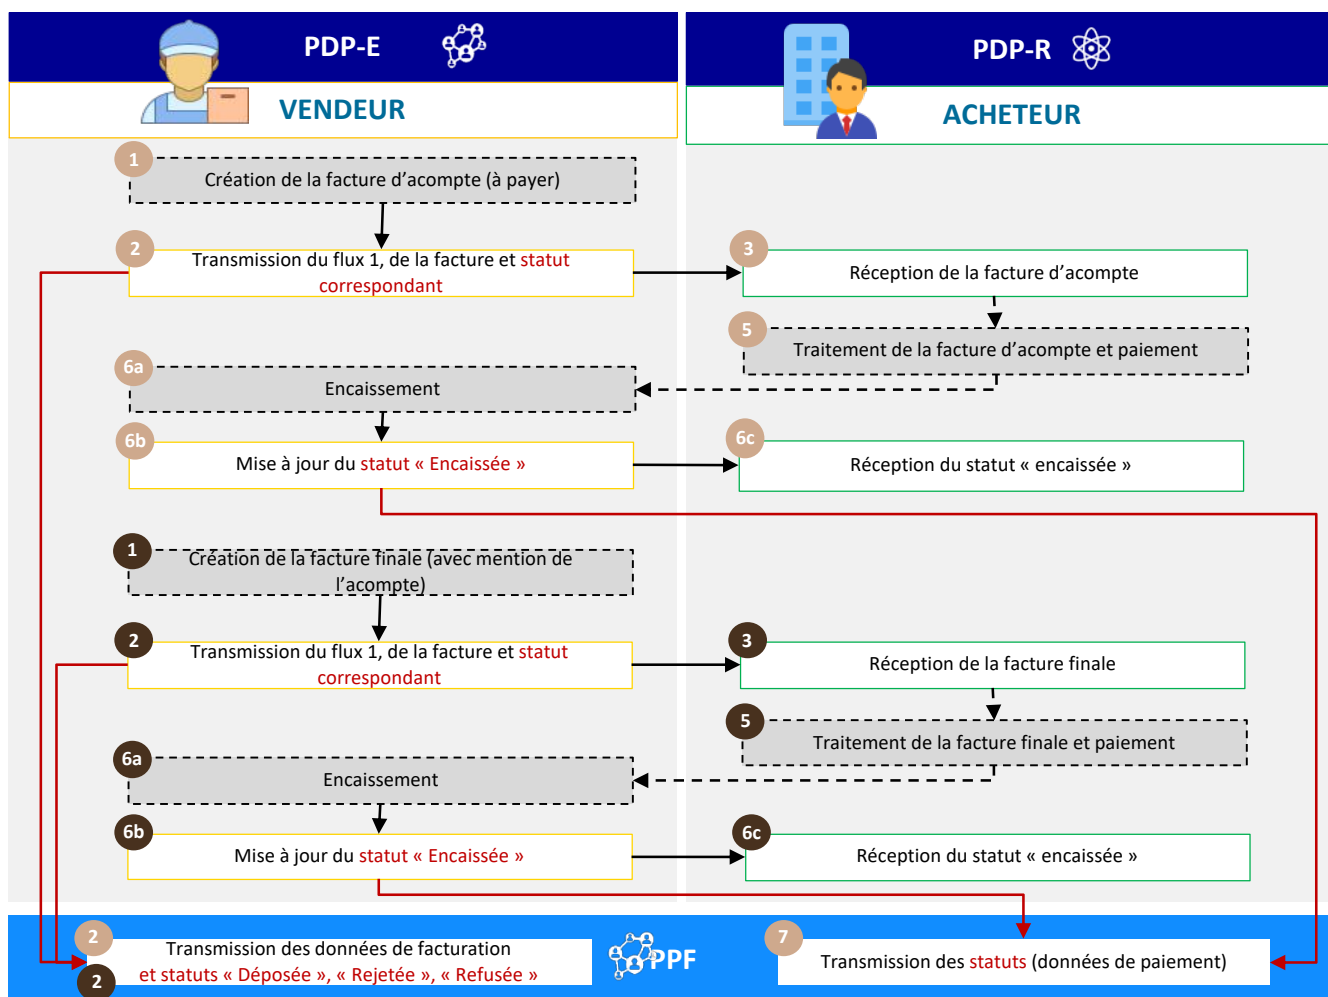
PDP-E

VENDEUR

PDP-R

ACHETEUR

1 Création de la facture d'acompte (à payer)

2 Transmission du flux 1, de la facture et statut correspondant

3 Réception de la facture d'acompte

5 Traitement de la facture d'acompte et paiement

6a Encaissement

6b Mise à jour du statut « Encaissée »

6c Réception du statut « encaissée »

1 Création de la facture finale (avec mention de l'acompte)

2 Transmission du flux 1, de la facture et statut correspondant

3 Réception de la facture finale

5 Traitement de la facture finale et paiement

6a Encaissement

6b Mise à jour du statut « Encaissée »

6c Réception du statut « encaissée »

2 Transmission des données de facturation et statuts « Déposée », « Rejetée », « Refusée »
2

PPF

7 Transmission des statuts (données de paiement)